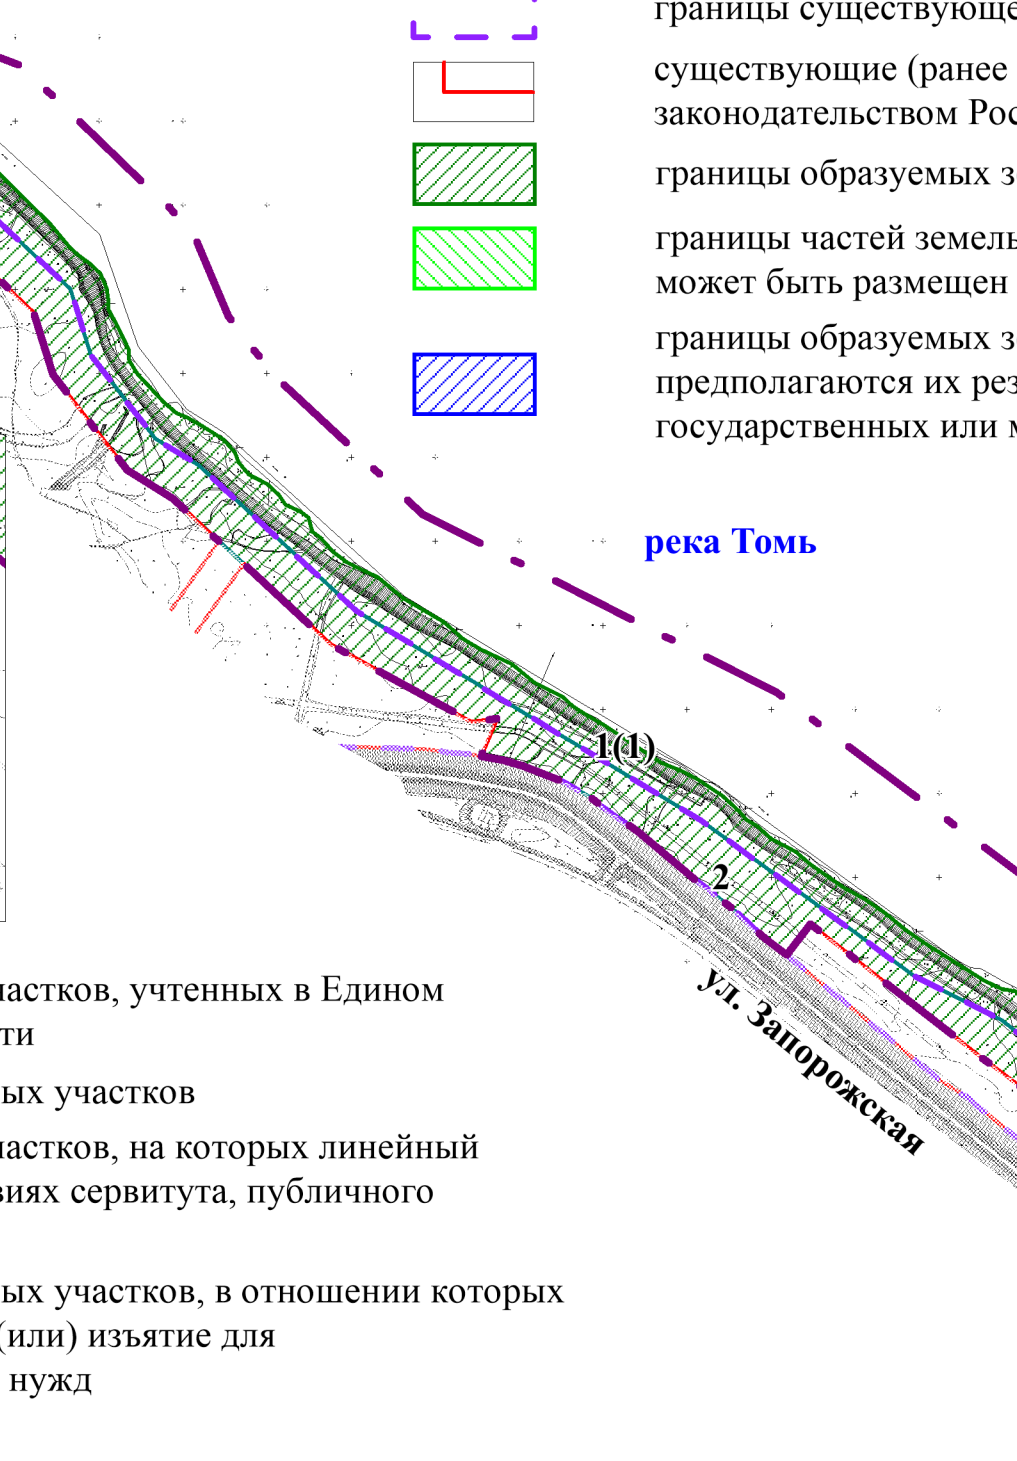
границы существующе

существующие (ранее законодательством Рос

границы образуемых з

границы частей земель может быть размещен

границы образуемых з предполагаются их рез государственных или м

река Томь

1(1)

2

ул. Запорожская

астков, учтенных в Едином ти

ых участков

астков, на которых линейный виях сервитута, публичного

ых участков, в отношении которых (или) изъятие для нужд